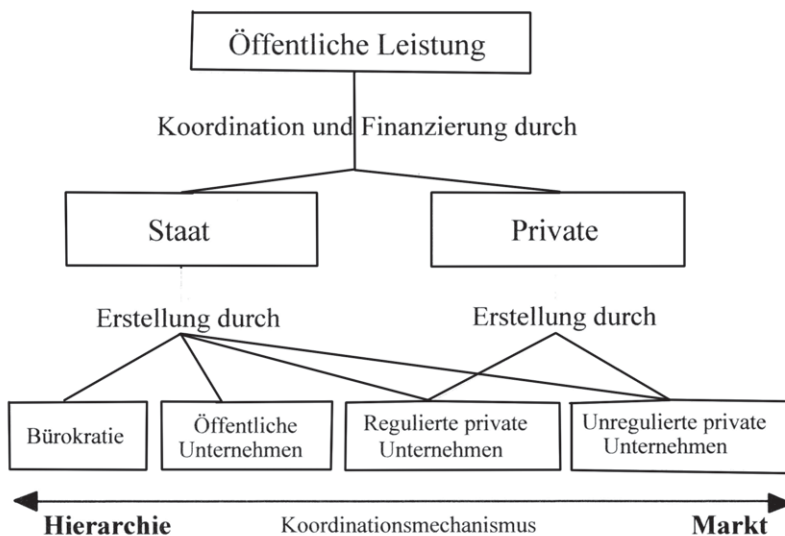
Öffentliche Leistung

Koordination und Finanzierung durch

Staat

Private

Erstellung durch

Erstellung durch

Bürokratie

Öffentliche Unternehmen

Regulierte private Unternehmen

Unregulierte private Unternehmen

Hierarchie

Koordinationsmechanismus

Markt